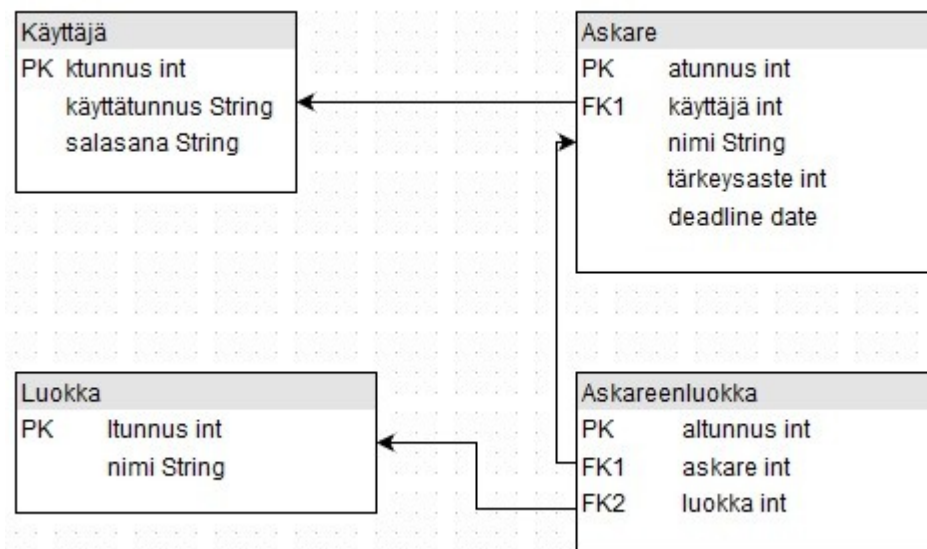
Käyttäjä
PK ktunnus int
käyttätunnus String
salasana String

Askare
PK atunnus int
FK1 käyttäjä int
nimi String
tärkeysaste int
deadline date

Luokka
PK ltunnus int
nimi String

Askareenluokka
PK altunnus int
FK1 askare int
FK2 luokka int